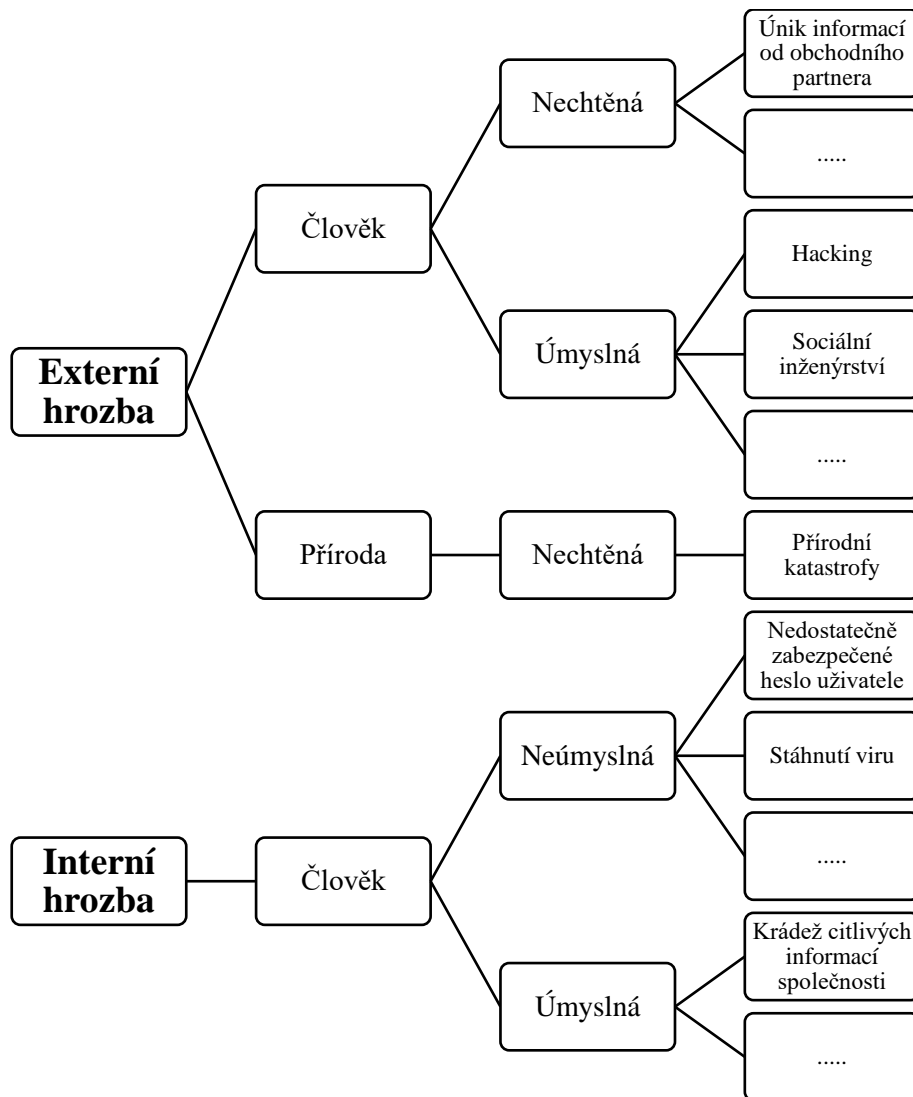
Externí hrozba

Člověk

Nechtěná

Únik informací od obchodního partnera

.....

Úmyslná

Hacking

Sociální inženýrství

.....

Příroda

Nechtěná

Přírodní katastrofy

Interní hrozba

Člověk

Neúmyslná

Nedostatečně zabezpečené heslo uživatele

Stáhnutí viru

.....

Úmyslná

Krádež citlivých informací společnosti

.....